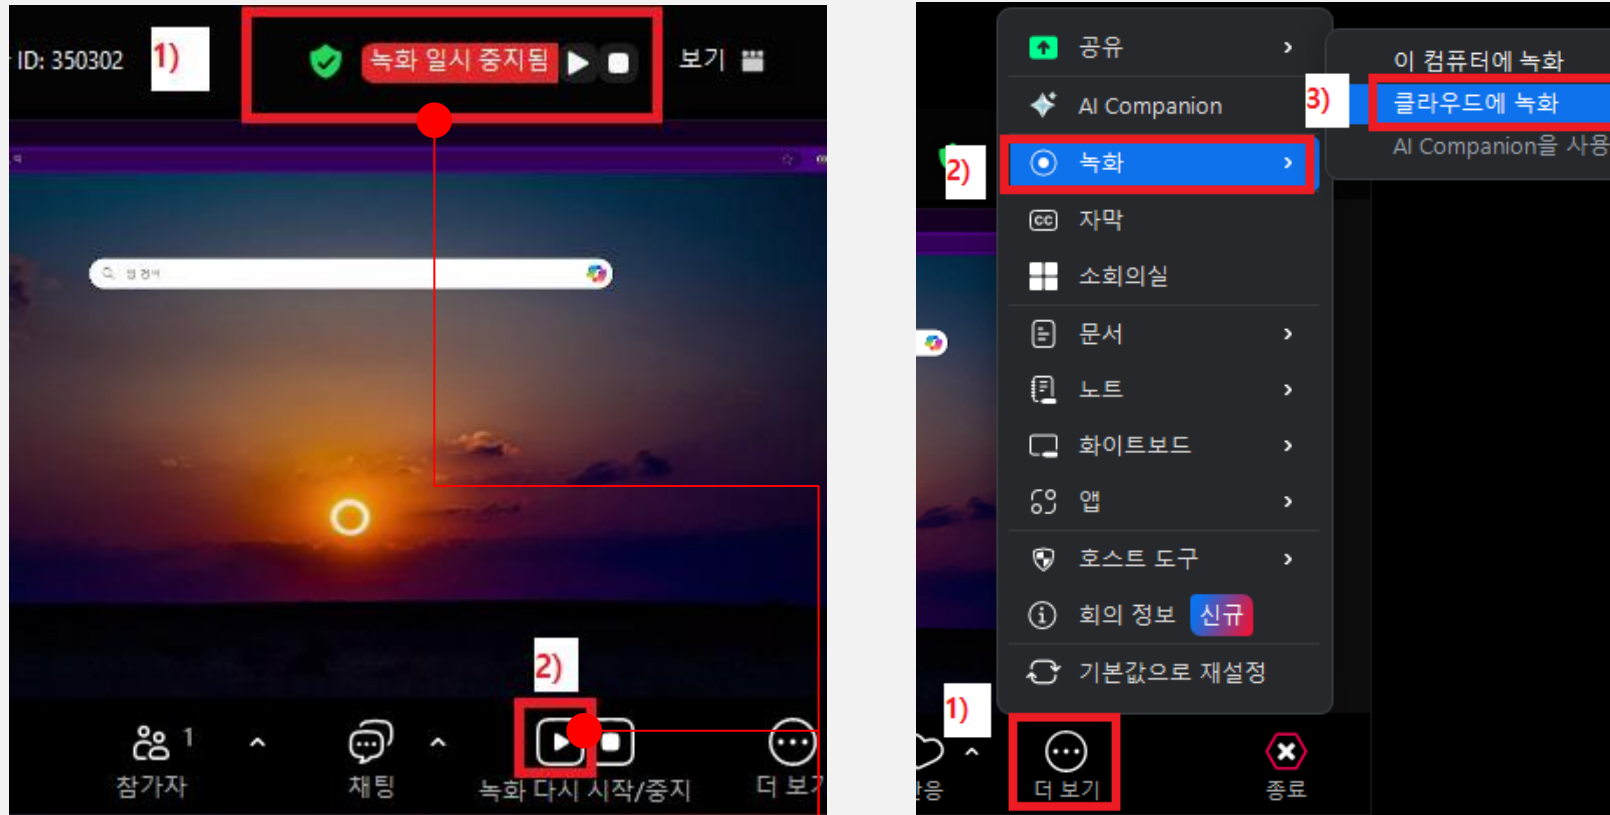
ID: 350302 1)

녹화 일시 중지됨

보기

2)

1

참가자

채팅

녹화 다시 시작/중지

더 보기

공유

AI Companion

2)

녹화

자막

소회의실

문서

노트

화이트보드

앱

호스트 도구

회의 정보 신규

기본값으로 재설정

이 컴퓨터에 녹화

3)

클라우드에 녹화

AI Companion을 사용

1)

반응

더 보기

종료